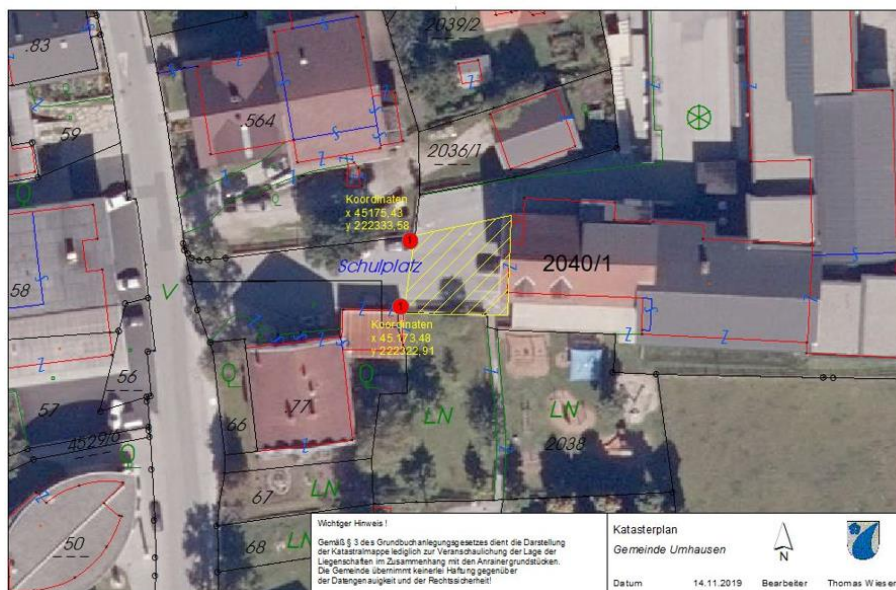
83
2039/2
59
564
2036/1
Koordinaten
x 45175,43
y 222333,58
Schulplatz
2040/1
58
V
Koordinaten
x 45 173,48
y 222222,91
56
57
171
LN
LN
66
2038
4529/6
67
LN
50
68
LN

Wichtiger Hinweis !

Gemäß § 3 des Grundbuchanlegungsgesetzes dient die Darstellung der Katastralmappe lediglich zur Veranschaulichung der Lage der Liegenschaften im Zusammenhang mit den Anrainergrundstücken. Die Gemeinde übernimmt keinerlei Haftung gegenüber der Datengenauigkeit und der Rechtssicherheit!

Katasterplan
Gemeinde Umhausen
N
Datum 14.11.2019 Bearbeiter Thomas Wiesen